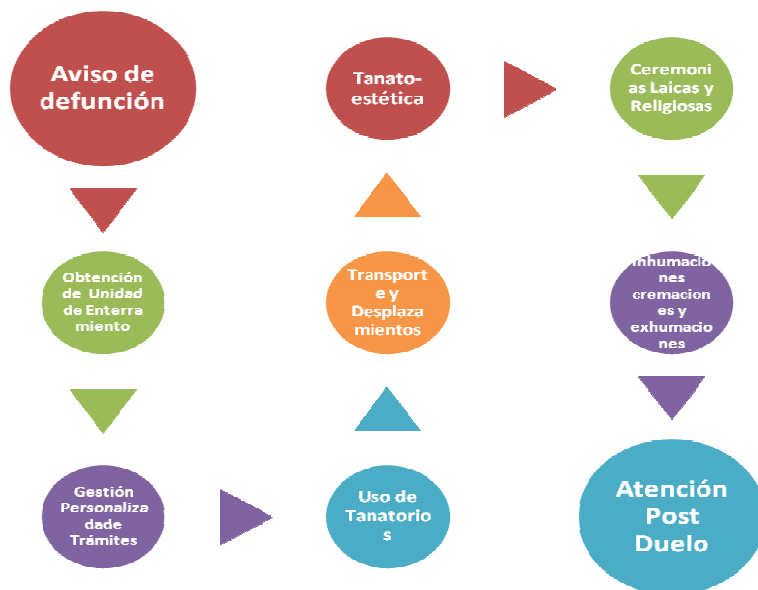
Aviso de defunción

Obtención de Unidad de Enterramiento

Gestión Personalizadade Trámites

Uso de Tanatorios

Transporte y Desplazamientos

Tanatoestética

Ceremonias Laicas y Religiosas

Inhumaciones cremaciones y exhumaciones

Atención Post Duelo